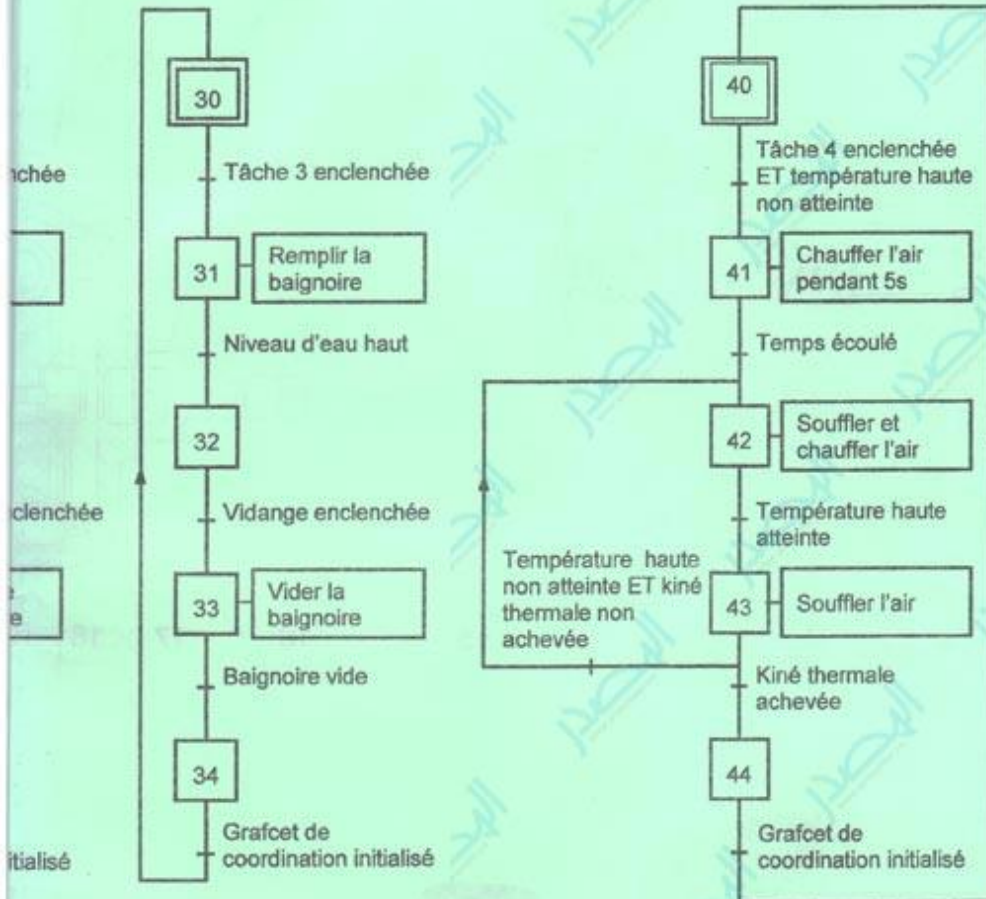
nchée

clenchée

e

itialisé

30

Tâche 3 enclenchée

31

Remplir la baignoire

Niveau d'eau haut

32

Vidange enclenchée

33

Vider la baignoire

Baignoire vide

34

Grafcet de coordination initialisé

40

Tâche 4 enclenchée ET température haute non atteinte

41

Chauffer l'air pendant 5s

Temps écoulé

42

Souffler et chauffer l'air

Température haute atteinte

Température haute non atteinte ET kiné thermale non achevée

43

Souffler l'air

Kiné thermale achevée

44

Grafcet de coordination initialisé